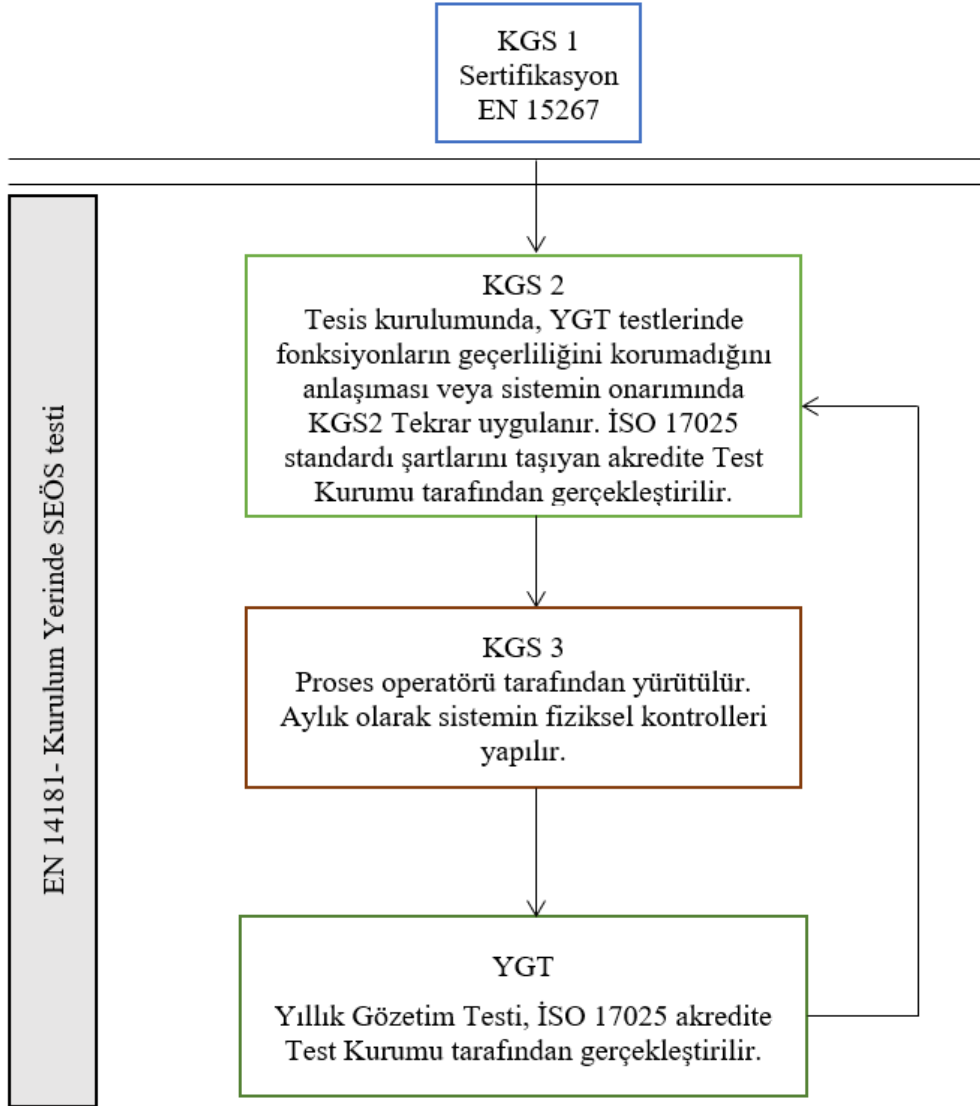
KGS 1
Sertifikasyon
EN 15267

EN 14181- Kurulum Yerinde SEÖS testi

KGS 2
Tesis kurulumunda, YGT testlerinde fonksiyonların geçerliliğini korumadığını anlaşıması veya sistemin onarımında KGS2 Tekrar uygulanır. İSO 17025 standardı şartlarını taşıyan akredite Test Kurumu tarafından gerçekleştirilir.

KGS 3
Proses operatörü tarafından yürütülür. Aylık olarak sistemin fiziksel kontrolleri yapılır.

YGT

Yıllık Gözetim Testi, İSO 17025 akredite Test Kurumu tarafından gerçekleştirilir.